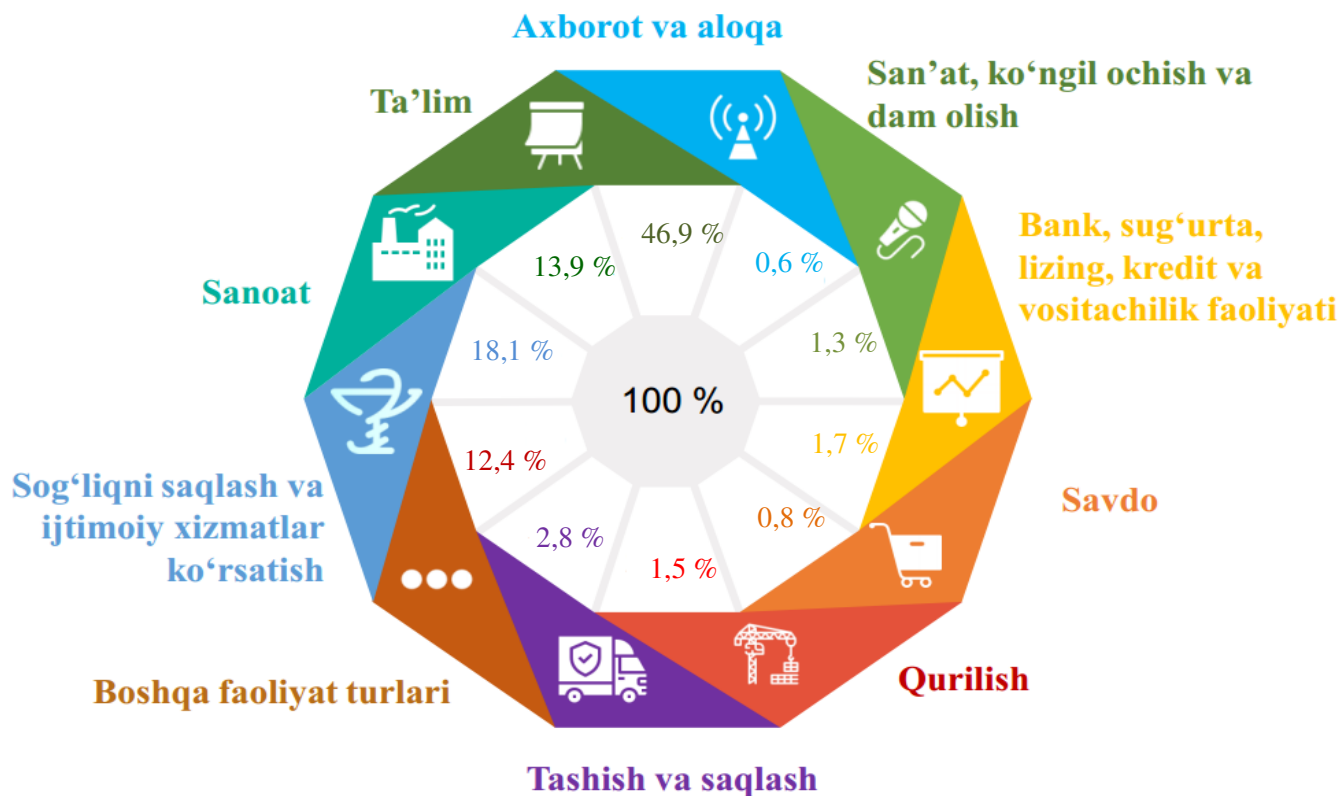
Axborot va aloqa

Ta’lim

San’at, ko‘ngil ochish va dam olish

Bank, sug‘urta, lizing, kredit va vositachilik faoliyati

Sanoat

Savdo

Sog‘liqni saqlash va ijtimoiy xizmatlar ko‘rsatish

Qurilish

Boshqa faoliyat turlari

Tashish va saqlash

46,9 %

0,6 %

13,9 %

1,3 %

18,1 %

100 %

1,7 %

12,4 %

0,8 %

2,8 %

1,5 %